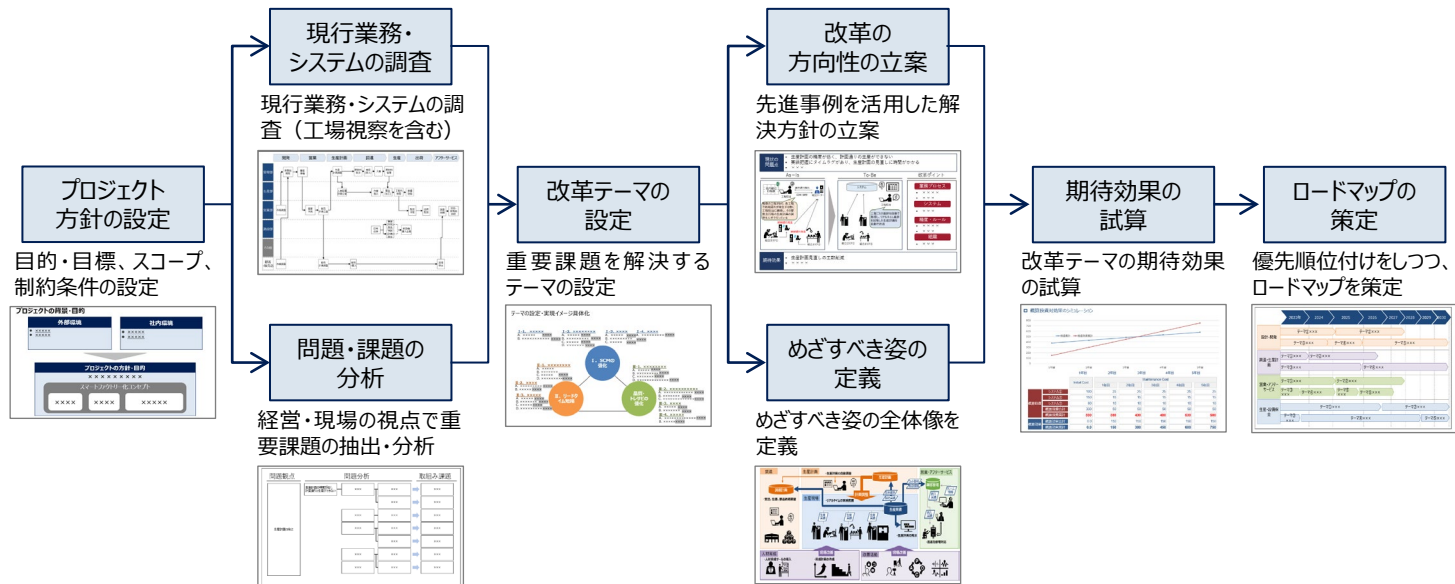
プロジェクト方針の設定

目的・目標、スコープ、制約条件の設定

プロジェクトの背景・目的
外部環境
社内環境
プロジェクトの方針・目的
××××××××
スマートファクトリー化コンセプト
××××
××××
×××××

現行業務・システムの調査

現行業務・システムの調査（工場視察を含む）

問題・課題の分析

経営・現場の視点で重要課題の抽出・分析

問題観点
問題分析
取組み課題

改革テーマの設定

重要課題を解決するテーマの設定

テーマの設定・実現イメージ具体化

改革の方向性の立案

先進事例を活用した解決方針の立案

As-is
To-Be

めざすべき姿の定義

めざすべき姿の全体像を定義

期待効果の試算

改革テーマの期待効果の試算

ロードマップの策定

優先順位付けをしつつ、ロードマップを策定

テーマ××××